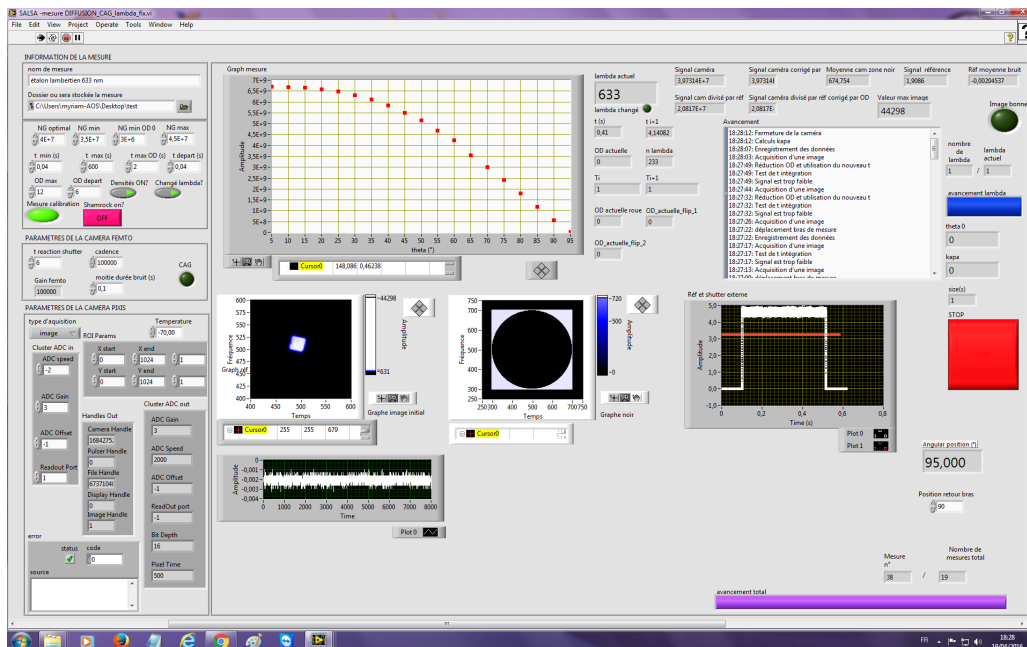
SALSA -mesure DIFFUSION_CAG_lambda_fix.vi

File Edit View Project Operate Tools Window Help

INFORMATION DE LA MESURE

nom de mesure
étalon lambertien 633 nm

Dossier ou sera stockée la mesure
C:\Users\myriam-AOS\Desktop\test

NG optimal 4E+7
NG min 3,5E+7
NG min OD 0 3E+6
NG max 4,5E+7

t min (s) 0,04
t max (s) 600
t max OD (s) 2
t depart (s) 0,04

OD max 12
OD depart 5
Densités ON?
Changé lambda?

Mesure calibration
Shamrock on?
OFF

PARAMETRES DE LA CAMERA FEMTO

t reaction shutter 6
cadence 100000
CAG
Gain femto 100000
moitie durée bruit (s) 0,1

PARAMETRES DE LA CAMERA PIXIS

type d'aquisition image
Temperature -70,00
ROI Params
Cluster ADC in
ADC speed -2
X start 0
X end 1024
1
Y start 0
Y end 1024
1
ADC Gain 3
ADC Offset -1
Readout Port 1

Handles Out
Camera Handle 1684275
Pulser Handle 0
File Handle 6737104
Display Handle 0
Image Handle 1

Cluster ADC out
ADC Gain 3
ADC Speed 2000
ADC Offset -1
ReadOut port -1
Bit Depth 16
Pixel Time 500

error
status code 0
source

Graph mesure
Amplitude
7E+9 6,5E+9 6E+9 5,5E+9 5E+9 4,5E+9 4E+9 3,5E+9 3E+9 2,5E+9 2E+9 1,5E+9 1E+9 5E+8 0
5 10 15 20 25 30 35 40 45 50 55 60 65 70 75 80 85 90 95
theta (°)
Cursor0 148,086 0,46238

lambda actuel 633
lambda changé
t (s) 0,41
t i+1 4,14082
OD actuelle 0
n lambda 233
Ti 1
Ti+1 1
OD actuelle roue 0
OD_actuelle_flip_1 0
OD_actuelle_flip_2 0

Signal caméra 3,97314E+7
Signal caméra corrigé par 3,97314
Moyenne cam zone noir 674,754
Signal référence 1,9086
Réf moyenne bruit -0,00204537
Signal cam divisé par réf 2,0817E+7
Signal caméra divisé par réf corrigé par OD 2,0817E
Valeur max image 44298

Image bonne

Avancement
18:28:12: Fermeture de la caméra
18:28:12: Calculs kapa
18:28:07: Enregistrement des données
18:28:03: Acquisition d'une image
18:27:49: Réduction OD et utilisation du nouveau t
18:27:49: Test de t intégration
18:27:49: Signal est trop faible
18:27:44: Acquisition d'une image
18:27:32: Réduction OD et utilisation du nouveau t
18:27:32: Test de t intégration
18:27:32: Signal est trop faible
18:27:26: Acquisition d'une image
18:27:22: déplacement bras de mesure
18:27:22: Enregistrement des données
18:27:17: Acquisition d'une image
18:27:17: Test de t intégration
18:27:17: Signal est trop faible
18:27:13: Acquisition d'une image

nombre de lambda 1
lambda actuel 1
avancement lambda
theta 0 0
kapa 0
size(s) 1
STOP

Fréquence
600 575 550 525 500 475 450 425 400
400 450 500 550 600
Temps
Graph réf
44298
Amplitude
631
Graphe image initial
Cursor0 255 255 679

750 700 650 600 550 500 450 400 350 300 250
250 300 400 500 600 700 750
Temps
Fréquence
720
Amplitude
0
Graphe noir
Cursor0

Réf et shutter externe
Amplitude
5,0 4,0 3,0 2,0 1,0 0,0 -1,0
0 0,2 0,4 0,6 0,8
Time (s)
Plot 0
Plot 1

Amplitude
-0,001 -0,001 -0,002 -0,003 -0,004
0 1000 2000 3000 4000 5000 6000 7000 8000
Time
Plot 0

Angular position (°)
95,000
Position retour bras 90

Mesure n° 38 / 19
Nombre de mesures total

avancement total

FR 18:28 19/04/2016